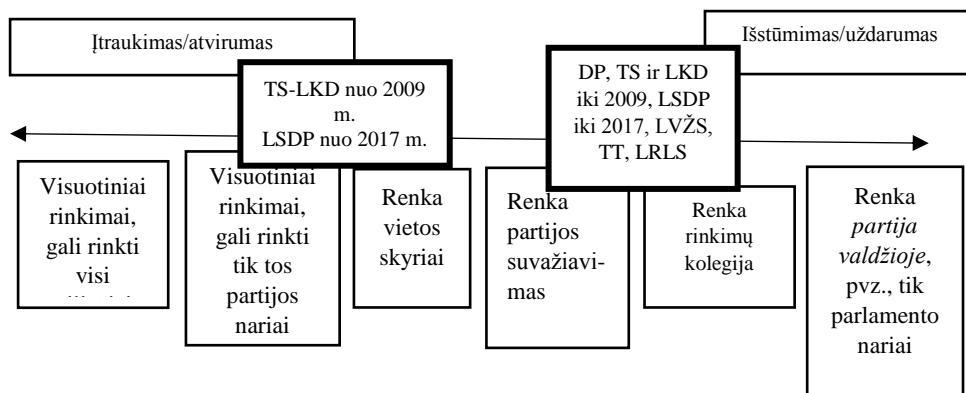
Įtraukimas/atvirumas

Išstūmimas/uždarumas

TS-LKD nuo 2009 m.
LSDP nuo 2017 m.

DP, TS ir LKD iki 2009, LSDP iki 2017, LVŽS, TT, LRLS

Visuotiniai rinkimai, gali rinkti visi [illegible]

Visuotiniai rinkimai, gali rinkti tik tos partijos nariai

Renka vietos skyriai

Renka partijos suvažiavimas

Renka rinkimų kolegija

Renka *partija valdžioje*, pvz., tik parlamento nariai